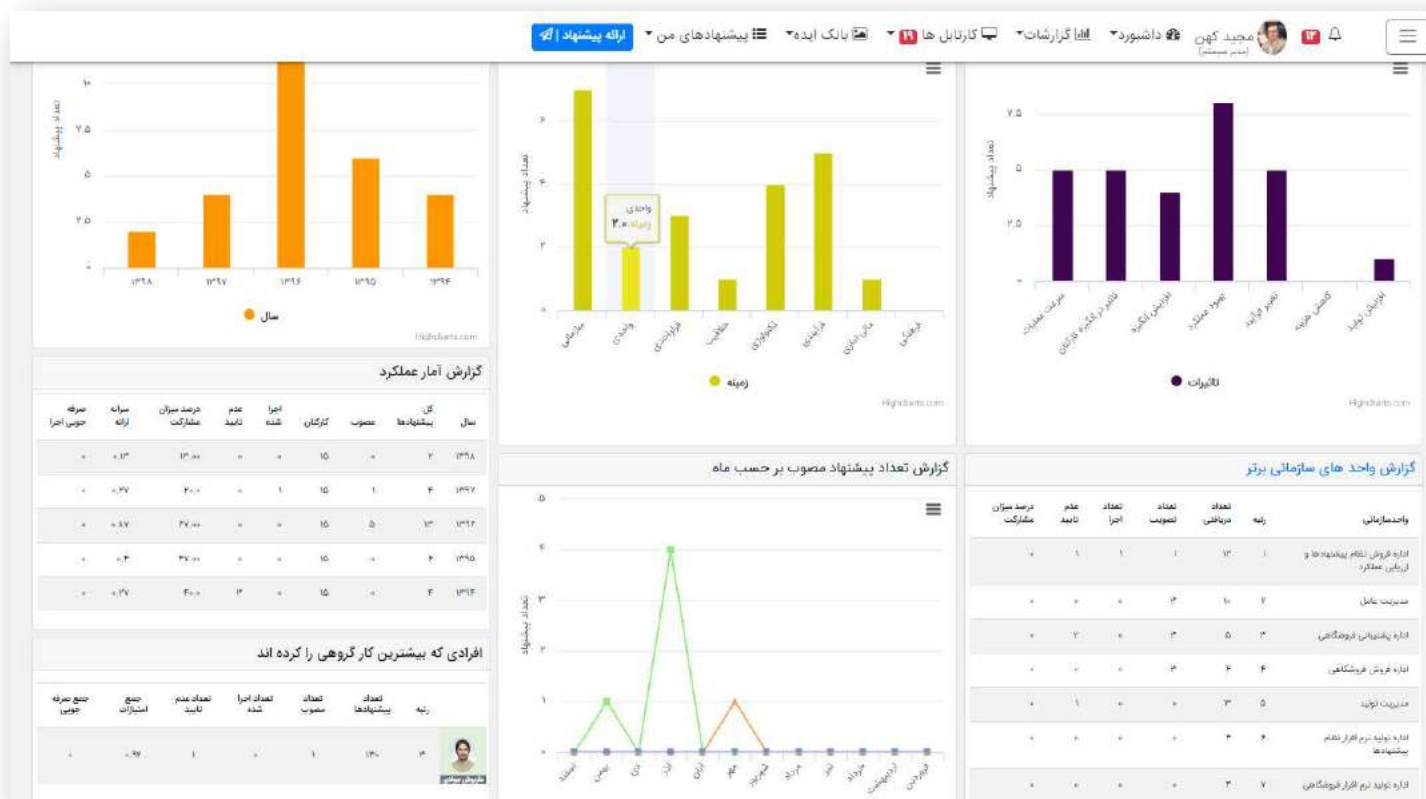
مجید کهن (مدیر سیستم) ۱۳ داشبورد گزارشات کارتابل ها ۱۹ بانک ایده پیشنهادهای من ارائه پیشنهاد

۱۰
۷.۵
۵
۲.۵
۰
تعداد پیشنهاد
۱۳۹۸ ۱۳۹۷ ۱۳۹۶ ۱۳۹۵ ۱۳۹۴
سال
Highcharts.com

۶
۴
۲
۰
تعداد پیشنهاد
واحدی
زمینه: ۲.۰
سازمانی واحدی فرایندی خلاقیت تکنولوژی فرآیندی مالی اداری فرهنگی
زمینه
Highcharts.com

۷.۵
۵
۲.۵
۰
تعداد پیشنهاد
مدیریت عملیات تاثیر در انگیزه کارکنان افزایش انگیزه بهبود عملکرد تغییر فرآیند کاهش هزینه افزایش تولید
تاثیرات
Highcharts.com

گزارش آمار عملکرد

| سال | کل پیشنهادها | مصوب | کارکنان | اجرا شده | عدم تایید | درصد میزان مشارکت | سرانه ارائه | صرفه جویی اجرا |
|---|---|---|---|---|---|---|---|---|
| ۱۳۹۸ | ۲ | ۰ | ۱۵ | ۰ | ۰ | ۱۳.۰۰ | ۰.۱۳ | ۰ |
| ۱۳۹۷ | ۴ | ۱ | ۱۵ | ۱ | ۰ | ۲۰.۰ | ۰.۲۷ | ۰ |
| ۱۳۹۶ | ۱۳ | ۵ | ۱۵ | ۰ | ۰ | ۲۷.۰۰ | ۰.۸۷ | ۰ |
| ۱۳۹۵ | ۶ | ۰ | ۱۵ | ۰ | ۰ | ۳۳.۰۰ | ۰.۴ | ۰ |
| ۱۳۹۴ | ۴ | ۰ | ۱۵ | ۰ | ۳ | ۲۰.۰ | ۰.۲۷ | ۰ |

گزارش تعداد پیشنهاد مصوب بر حسب ماه

۵
۴
۳
۲
۱
۰
تعداد پیشنهاد
اسفند بهمن دی آذر آبان مهر شهریور مرداد تیر خرداد اردیبهشت فروردین

گزارش واحد های سازمانی برتر

| واحدسازمانی | رتبه | تعداد دریافتی | تعداد تصویب | تعداد اجرا | عدم تایید | درصد میزان مشارکت |
|---|---|---|---|---|---|---|
| اداره فروش نظام پیشنهادها و ارزیابی عملکرد | ۱ | ۱۳ | ۱ | ۱ | ۱ | ۰ |
| مدیریت عامل | ۲ | ۱۰ | ۴ | ۰ | ۰ | ۰ |
| اداره پشتیبانی فروشگاهی | ۳ | ۵ | ۳ | ۰ | ۲ | ۰ |
| اداره فروش فروشگاهی | ۴ | ۴ | ۳ | ۰ | ۰ | ۰ |
| مدیریت تولید | ۵ | ۳ | ۰ | ۰ | ۱ | ۰ |
| اداره تولید نرم افزار نظام پیشنهادها | ۶ | ۴ | ۰ | ۰ | ۰ | ۰ |
| اداره تولید نرم افزار فروشگاهی | ۷ | ۳ | ۰ | ۰ | ۰ | ۰ |

افرادی که بیشترین کار گروهی را کرده اند

| | رتبه | تعداد پیشنهادها | تعداد مصوب | تعداد اجرا شده | تعداد عدم تایید | جمع امتیازات | جمع صرفه جویی |
|---|---|---|---|---|---|---|---|
| | ۳ | ۱۳۰ | ۱ | ۰ | ۱ | ۰.۹۷ | ۰ |